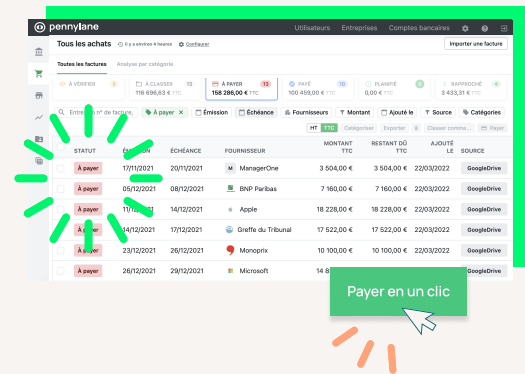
pennylane

Utilisateurs Entreprises Comptes bancaires

Tous les achats Il y a environ 4 heures Configurer

Importer une facture

Toutes les factures Analyse par catégorie

À VÉRIFIER 3
À CLASSER 28 116 696,63 € TTC
À PAYER 12 158 286,00 € TTC
PAYÉ 15 100 459,00 € TTC
PLANIFIÉ 0 0,00 € TTC
RAPPROCHÉ 4 3 433,31 € TTC

Entrez un n° de facture, À payer × Émission Échéance Fournisseurs Montant Ajouté le Source Catégories

HT TTC Catégoriser Exporter Classer comme... Payer

| | STATUT | ÉMISSION | ÉCHÉANCE | FOURNISSEUR | MONTANT TTC | RESTANT DÛ TTC | AJOUTÉ LE | SOURCE |
|---|---|---|---|---|---|---|---|---|
| | À payer | 17/11/2021 | 20/11/2021 | ManagerOne | 3 504,00 € | 3 504,00 € | 22/03/2022 | GoogleDrive |
| | À payer | 05/12/2021 | 08/12/2021 | BNP Paribas | 7 160,00 € | 7 160,00 € | 22/03/2022 | GoogleDrive |
| | À payer | 11/12/2021 | 14/12/2021 | Apple | 18 228,00 € | 18 228,00 € | 22/03/2022 | GoogleDrive |
| | À payer | 14/12/2021 | 17/12/2021 | Greffe du Tribunal | 17 522,00 € | 17 522,00 € | 22/03/2022 | GoogleDrive |
| | À payer | 23/12/2021 | 26/12/2021 | Monoprix | 10 100,00 € | 10 100,00 € | 22/03/2022 | GoogleDrive |
| | À payer | 26/12/2021 | 29/12/2021 | Microsoft | 14 8 | | | GoogleDrive |

Payer en un clic